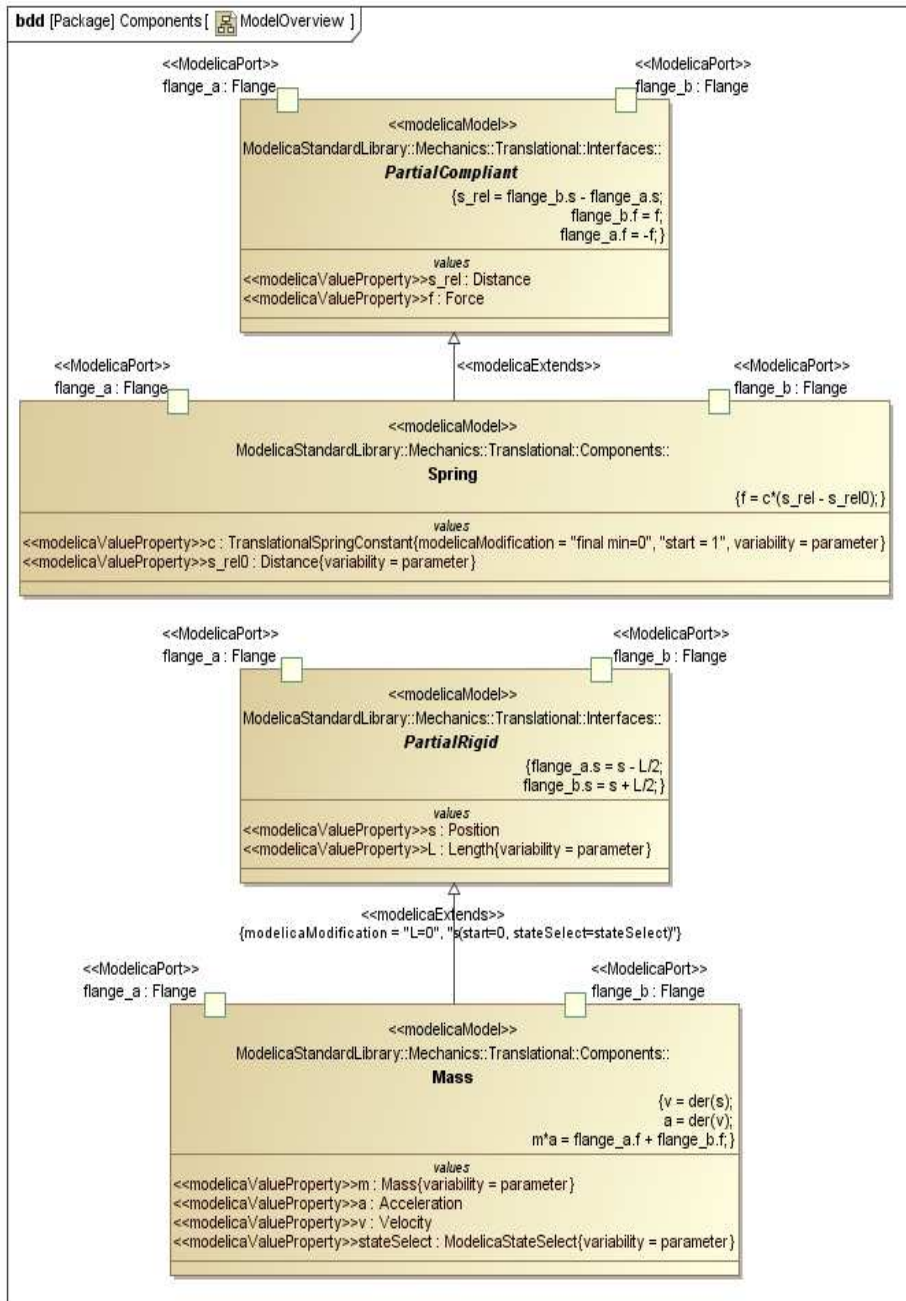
**bdd** [Package] Components [ ModelOverview ]

<<ModelicaPort>>
flange_a : Flange

<<ModelicaPort>>
flange_b : Flange

<<modelicaModel>>
ModelicaStandardLibrary::Mechanics::Translational::Interfaces::
*PartialCompliant*
{s_rel = flange_b.s - flange_a.s;
flange_b.f = f;
flange_a.f = -f;}

*values*
<<modelicaValueProperty>>s_rel : Distance
<<modelicaValueProperty>>f : Force

<<modelicaExtends>>

<<ModelicaPort>>
flange_a : Flange

<<ModelicaPort>>
flange_b : Flange

<<modelicaModel>>
ModelicaStandardLibrary::Mechanics::Translational::Components::
**Spring**
{f = c*(s_rel - s_rel0);}

*values*
<<modelicaValueProperty>>c : TranslationalSpringConstant{modelicaModification = "final min=0", "start = 1", variability = parameter}
<<modelicaValueProperty>>s_rel0 : Distance{variability = parameter}

<<ModelicaPort>>
flange_a : Flange

<<ModelicaPort>>
flange_b : Flange

<<modelicaModel>>
ModelicaStandardLibrary::Mechanics::Translational::Interfaces::
*PartialRigid*
{flange_a.s = s - L/2;
flange_b.s = s + L/2;}

*values*
<<modelicaValueProperty>>s : Position
<<modelicaValueProperty>>L : Length{variability = parameter}

<<modelicaExtends>>
{modelicaModification = "L=0", "s(start=0, stateSelect=stateSelect)"}

<<ModelicaPort>>
flange_a : Flange

<<ModelicaPort>>
flange_b : Flange

<<modelicaModel>>
ModelicaStandardLibrary::Mechanics::Translational::Components::
**Mass**
{v = der(s);
a = der(v);
m*a = flange_a.f + flange_b.f;}

*values*
<<modelicaValueProperty>>m : Mass{variability = parameter}
<<modelicaValueProperty>>a : Acceleration
<<modelicaValueProperty>>v : Velocity
<<modelicaValueProperty>>stateSelect : ModelicaStateSelect{variability = parameter}